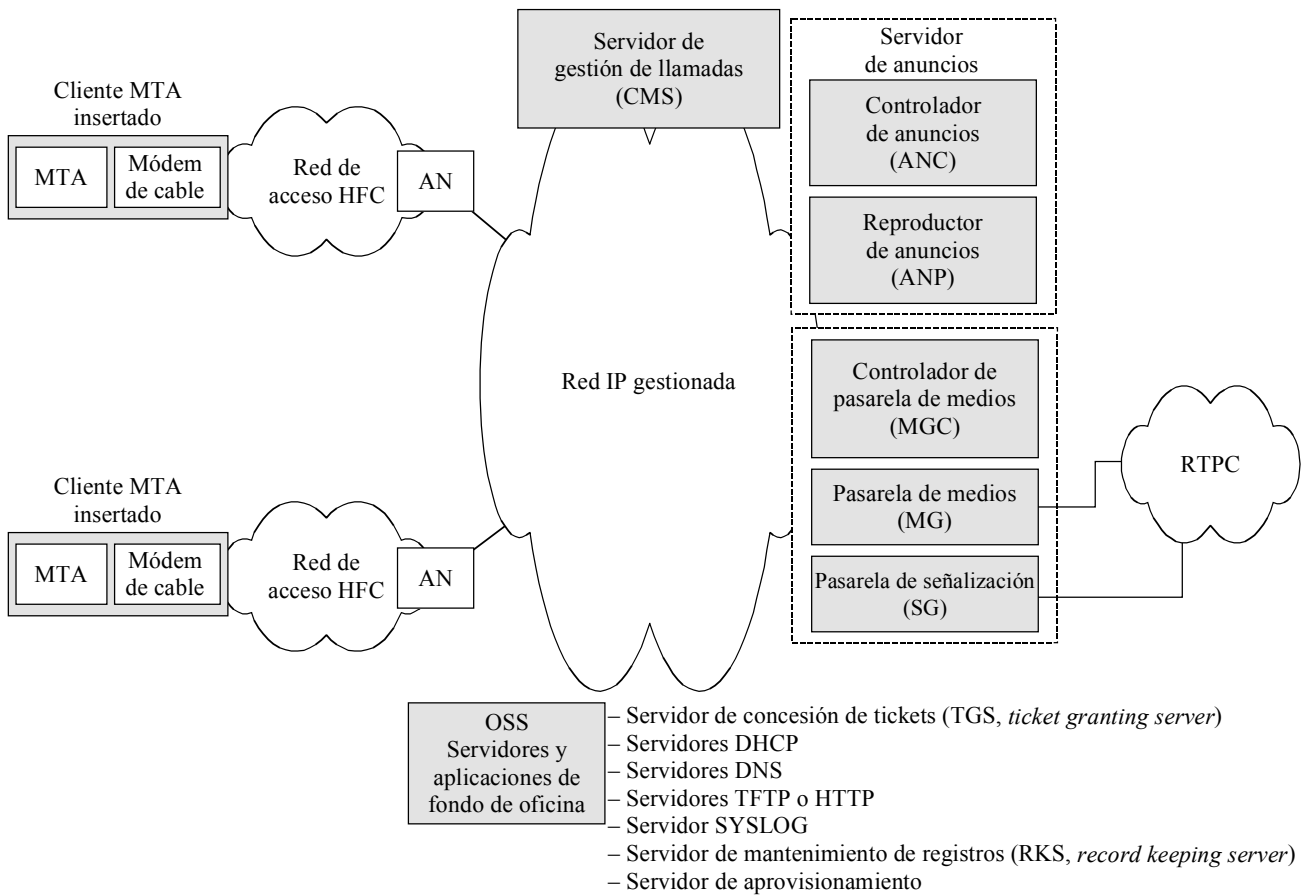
Cliente MTA insertado

MTA

Módem de cable

Red de acceso HFC

AN

Servidor de gestión de llamadas (CMS)

Servidor de anuncios

Controlador de anuncios (ANC)

Reproductor de anuncios (ANP)

Red IP gestionada

Controlador de pasarela de medios (MGC)

Pasarela de medios (MG)

Pasarela de señalización (SG)

RTPC

Cliente MTA insertado

MTA

Módem de cable

Red de acceso HFC

AN

OSS Servidores y aplicaciones de fondo de oficina

– Servidor de concesión de tickets (TGS, *ticket granting server*)
– Servidores DHCP
– Servidores DNS
– Servidores TFTP o HTTP
– Servidor SYSLOG
– Servidor de mantenimiento de registros (RKS, *record keeping server*)
– Servidor de aprovisionamiento